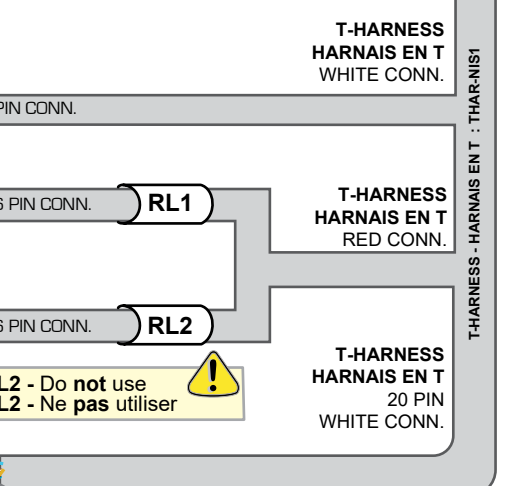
T-HARNESS
HARNAIS EN T
WHITE CONN.

PIN CONN.

S PIN CONN.

RL1

T-HARNESS
HARNAIS EN T
RED CONN.

S PIN CONN.

RL2

T-HARNESS
HARNAIS EN T
20 PIN
WHITE CONN.

L2 - Do **not** use
L2 - Ne **pas** utiliser

T-HARNESS - HARNAIS EN T : THAR-NIS1